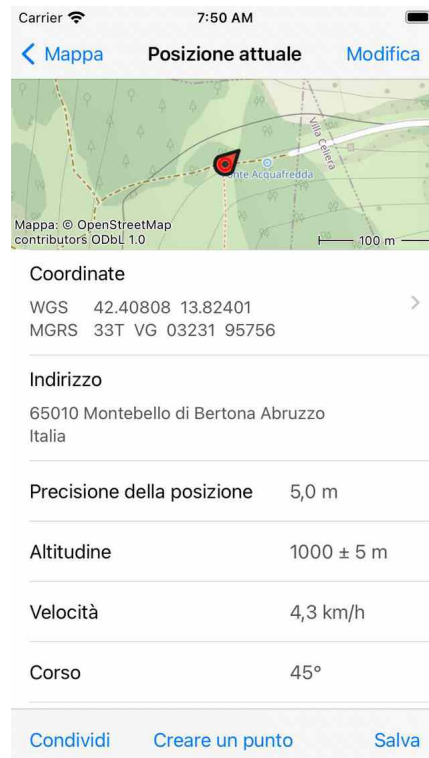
Carrier
7:50 AM

Mappa
Posizione attuale
Modifica

Villa Celiera
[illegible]nte Acquafredda
Mappa: © OpenStreetMap contributors ODbL 1.0
100 m

Coordinate
WGS 42.40808 13.82401
MGRS 33T VG 03231 95756

Indirizzo
65010 Montebello di Bertona Abruzzo
Italia

Precisione della posizione 5,0 m

Altitudine 1000 ± 5 m

Velocità 4,3 km/h

Corso 45°

Condividi
Creare un punto
Salva